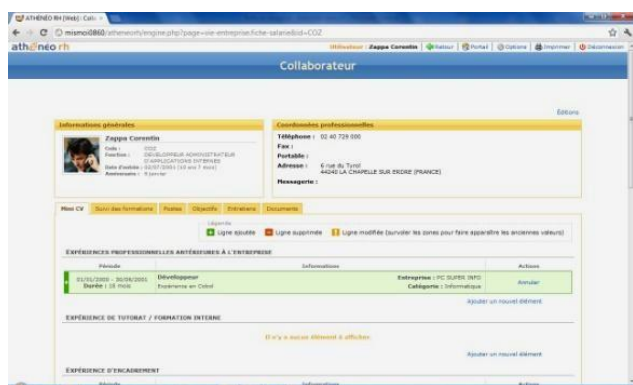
ATHENEO RH (Web) : Colla ×

mismo0860/atheneorh/engine.php?page=vie-entreprise.fiche-salarie&id=COZ

athénéo rh

Utilisateur : Zappa Corentin | Retour | Portail | Options | Imprimer | Déconnexion

Collaborateur

Editions

Informations générales

Zappa Corentin

Code : COZ
Fonction : DEVELOPPEUR ADMINISTRATEUR D'APPLICATIONS INTERNES
Date d'entrée : 02/07/2001 (10 ans 7 mois)
Anniversaire : 9 janvier

Coordonnées professionnelles

Téléphone : 02 40 729 000
Fax :
Portable :
Adresse : 6 rue du Tyrol 44240 LA CHAPELLE SUR ERDRE (FRANCE)
Messagerie :

Mon CV | Suivi des formations | Postes | Objectifs | Entretiens | Documents

Légende
Ligne ajoutée | Ligne supprimée | Ligne modifiée (survoler les zones pour faire apparaître les anciennes valeurs)

EXPÉRIENCES PROFESSIONNELLES ANTÉRIEURES À L'ENTREPRISE

| Période | Informations | | Actions |
|---|---|---|---|
| 01/01/2000 - 30/06/2001 Durée : 18 mois | Développeur Expérience en Cobol | Entreprise : PC SUPER INFO Catégorie : Informatique | Annuler |

Ajouter un nouvel élément

EXPÉRIENCE DE TUTORAT / FORMATION INTERNE

Il n'y a aucun élément à afficher.

Ajouter un nouvel élément

EXPÉRIENCE D'ENCADREMENT

| Période | Informations | Actions |
|---|---|---|